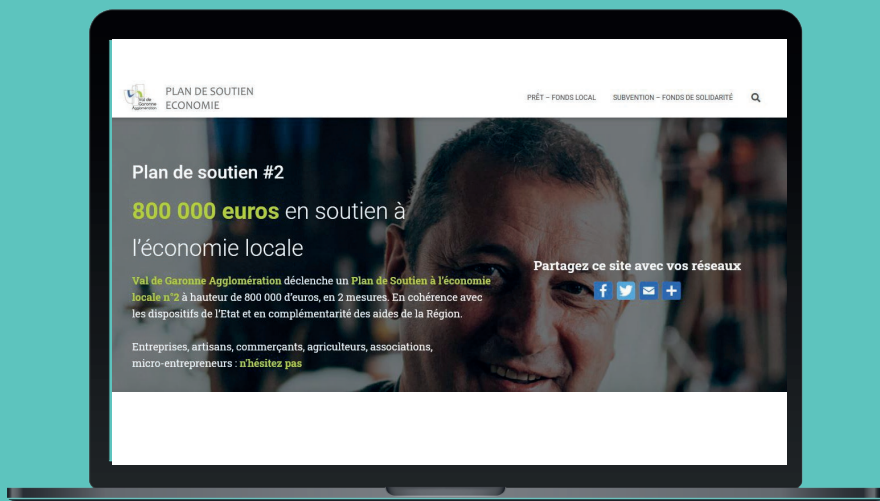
Val de Garonne Agglomération

PLAN DE SOUTIEN ECONOMIE

PRÊT – FONDS LOCAL

SUBVENTION – FONDS DE SOLIDARITÉ

Plan de soutien #2

800 000 euros en soutien à l'économie locale

Val de Garonne Agglomération déclenche un Plan de Soutien à l'économie locale n°2 à hauteur de 800 000 d'euros, en 2 mesures. En cohérence avec les dispositifs de l'Etat et en complémentarité des aides de la Région.

Entreprises, artisans, commerçants, agriculteurs, associations, micro-entrepreneurs : n'hésitez pas

Partagez ce site avec vos réseaux